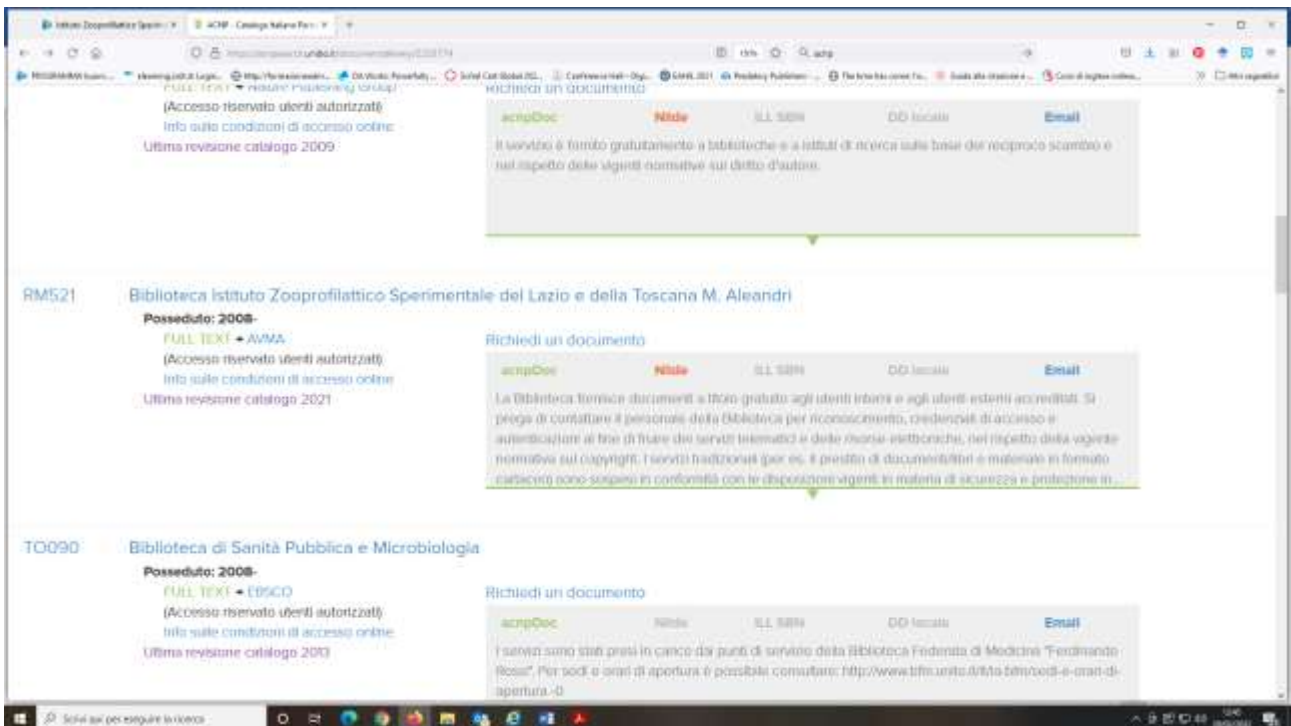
Istituto Zooprofilattico Sperim... | ACNP - Catalogo Italiano Peri...

FULL TEXT • Nature Publishing Group
(Accesso riservato utenti autorizzati)
Info sulle condizioni di accesso online
Ultima revisione catalogo 2009

Richiedi un documento

| acnpDoc | Nilde | ILL SBN | DD locale | Email |
|---|---|---|---|---|

Il servizio è fornito gratuitamente a biblioteche e a istituti di ricerca sulla base del reciproco scambio e nel rispetto delle vigenti normative sul diritto d'autore.

RM521 Biblioteca Istituto Zooprofilattico Sperimentale del Lazio e della Toscana M. Aleandri

Posseduto: 2008-
FULL TEXT • AVMA
(Accesso riservato utenti autorizzati)
Info sulle condizioni di accesso online
Ultima revisione catalogo 2021

Richiedi un documento

| acnpDoc | Nilde | ILL SBN | DD locale | Email |
|---|---|---|---|---|

La Biblioteca fornisce documenti a titolo gratuito agli utenti interni e agli utenti esterni accreditati. Si prega di contattare il personale della Biblioteca per riconoscimento, credenziali di accesso e autenticazione al fine di fruire dei servizi telematici e delle risorse elettroniche, nel rispetto della vigente normativa sul copyright. I servizi tradizionali (per es. il prestito di documenti/libri e materiale in formato cartaceo) sono sospesi in conformità con le disposizioni vigenti in materia di sicurezza e protezione in...

TO090 Biblioteca di Sanità Pubblica e Microbiologia

Posseduto: 2008-
FULL TEXT • EBSCO
(Accesso riservato utenti autorizzati)
Info sulle condizioni di accesso online
Ultima revisione catalogo 2013

Richiedi un documento

| acnpDoc | Nilde | ILL SBN | DD locale | Email |
|---|---|---|---|---|

I servizi sono stati presi in carico dai punti di servizio della Biblioteca Federata di Medicina "Ferdinando Rossi". Per sedi e orari di apertura è possibile consultare: http://www.bfm.unito.it/it/a.bfm/sedi-e-orari-di-apertura-0

Scrivi qui per eseguire la ricerca